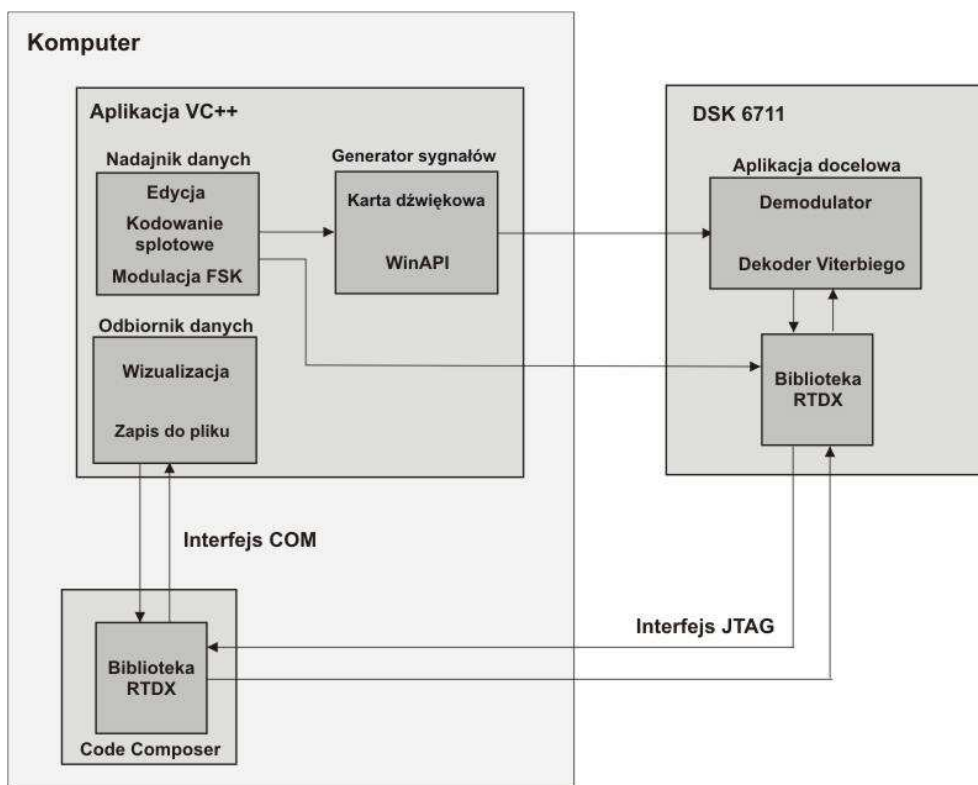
Komputer

Aplikacja VC++

Nadajnik danych

Edycja

Kodowanie splotowe

Modulacja FSK

Generator sygnałów

Karta dźwiękowa

WinAPI

Odbiornik danych

Wizualizacja

Zapis do pliku

DSK 6711

Aplikacja docelowa

Demodulator

Dekoder Viterbiego

Biblioteka RTDX

Interfejs COM

Interfejs JTAG

Biblioteka RTDX

Code Composer